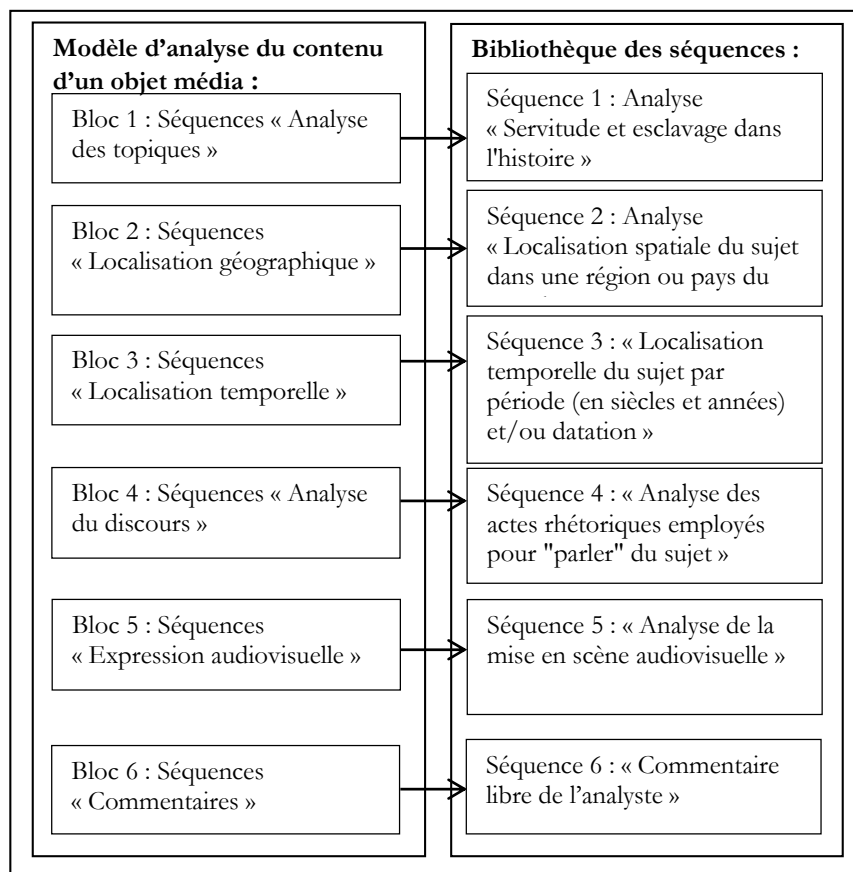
Modèle d'analyse du contenu d'un objet média :

Bloc 1 : Séquences « Analyse des topiques »

Bloc 2 : Séquences « Localisation géographique »

Bloc 3 : Séquences « Localisation temporelle »

Bloc 4 : Séquences « Analyse du discours »

Bloc 5 : Séquences « Expression audiovisuelle »

Bloc 6 : Séquences « Commentaires »

Bibliothèque des séquences :

Séquence 1 : Analyse « Servitude et esclavage dans l'histoire »

Séquence 2 : Analyse « Localisation spatiale du sujet dans une région ou pays du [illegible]

Séquence 3 : « Localisation temporelle du sujet par période (en siècles et années) et/ou datation »

Séquence 4 : « Analyse des actes rhétoriques employés pour "parler" du sujet »

Séquence 5 : « Analyse de la mise en scène audiovisuelle »

Séquence 6 : « Commentaire libre de l'analyste »